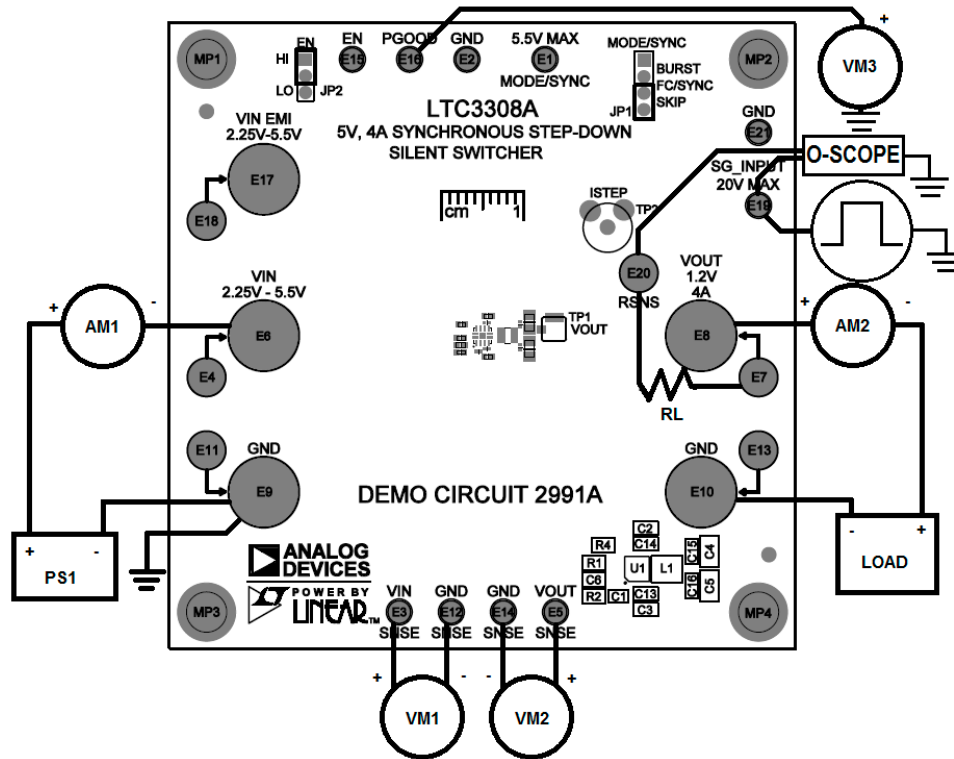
MP1
EN
HI
LO
JP2
EN
E15
PGOOD
E16
GND
E2
5.5V MAX
E1
MODE/SYNC
MODE/SYNC
BURST
FC/SYNC
SKIP
JP1
MP2
VM3
+
LTC3308A
5V, 4A SYNCHRONOUS STEP-DOWN
SILENT SWITCHER
GND
E21
O-SCOPE
VIN EMI
2.25V-5.5V
E17
E18
cm
1
ISTEP
TP2
SG_INPUT
20V MAX
E19
VIN
2.25V - 5.5V
+
AM1
-
E6
E4
E20
RSNS
VOUT
1.2V
4A
+
AM2
-
TP1
VOUT
E8
E7
RL
E11
GND
E9
DEMO CIRCUIT 2991A
GND
E13
E10
+
PS1
-
ANALOG
DEVICES
POWER BY
LINEAR
R4
R1
C6
R2
C2
C14
C13
C1
C3
U1
L1
C15
C4
C16
C5
-
LOAD
+
MP3
VIN
E3
SNSE
GND
E12
SNSE
GND
E14
SNSE
VOUT
E5
SNSE
MP4
+
VM1
-
-
VM2
+